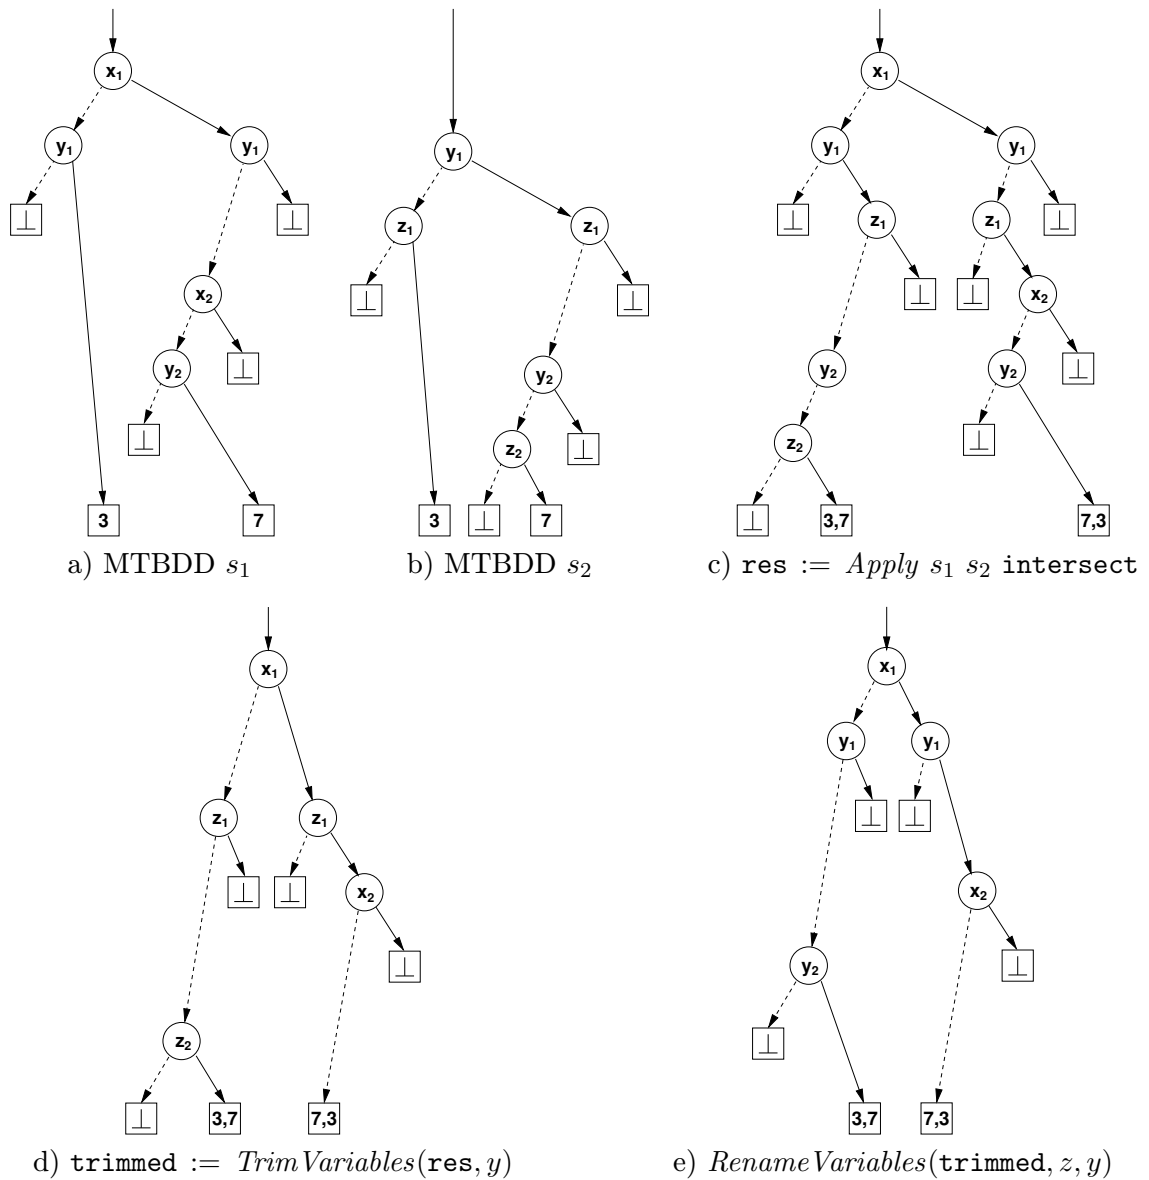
$x_1$ $y_1$ $y_1$ $\perp$ $\perp$ $x_2$ $y_2$ $\perp$ $\perp$ 3 7

a) MTBDD $s_1$

$y_1$ $z_1$ $z_1$ $\perp$ $\perp$ $y_2$ $z_2$ $\perp$ 3 $\perp$ 7

b) MTBDD $s_2$

$x_1$ $y_1$ $y_1$ $\perp$ $z_1$ $z_1$ $\perp$ $\perp$ $\perp$ $x_2$ $y_2$ $y_2$ $\perp$ $z_2$ $\perp$ $\perp$ 3,7 7,3

c) res := $Apply\ s_1\ s_2$ intersect

$x_1$ $z_1$ $z_1$ $\perp$ $\perp$ $x_2$ $\perp$ $z_2$ $\perp$ 3,7 7,3

d) trimmed := $TrimVariables$(res, $y$)

$x_1$ $y_1$ $y_1$ $\perp$ $\perp$ $x_2$ $\perp$ $y_2$ $\perp$ 3,7 7,3

e) $RenameVariables$(trimmed, $z, y$)